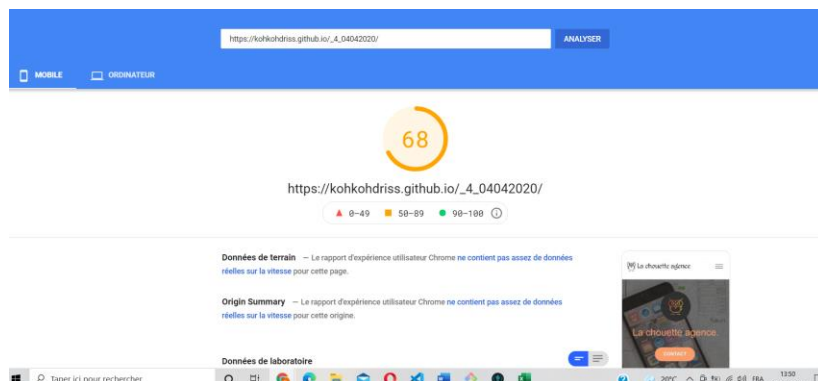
https://kohkohdriss.github.io/_4_04042020/

ANALYSER

MOBILE

ORDINATEUR

68

https://kohkohdriss.github.io/_4_04042020/

0–49 50–89 90–100

Données de terrain — Le rapport d'expérience utilisateur Chrome ne contient pas assez de données réelles sur la vitesse pour cette page.

Origin Summary — Le rapport d'expérience utilisateur Chrome ne contient pas assez de données réelles sur la vitesse pour cette origine.

Données de laboratoire

La chouette agence

La chouette agence.

CONTACT

Taper ici pour rechercher

20°C FRA 13:50